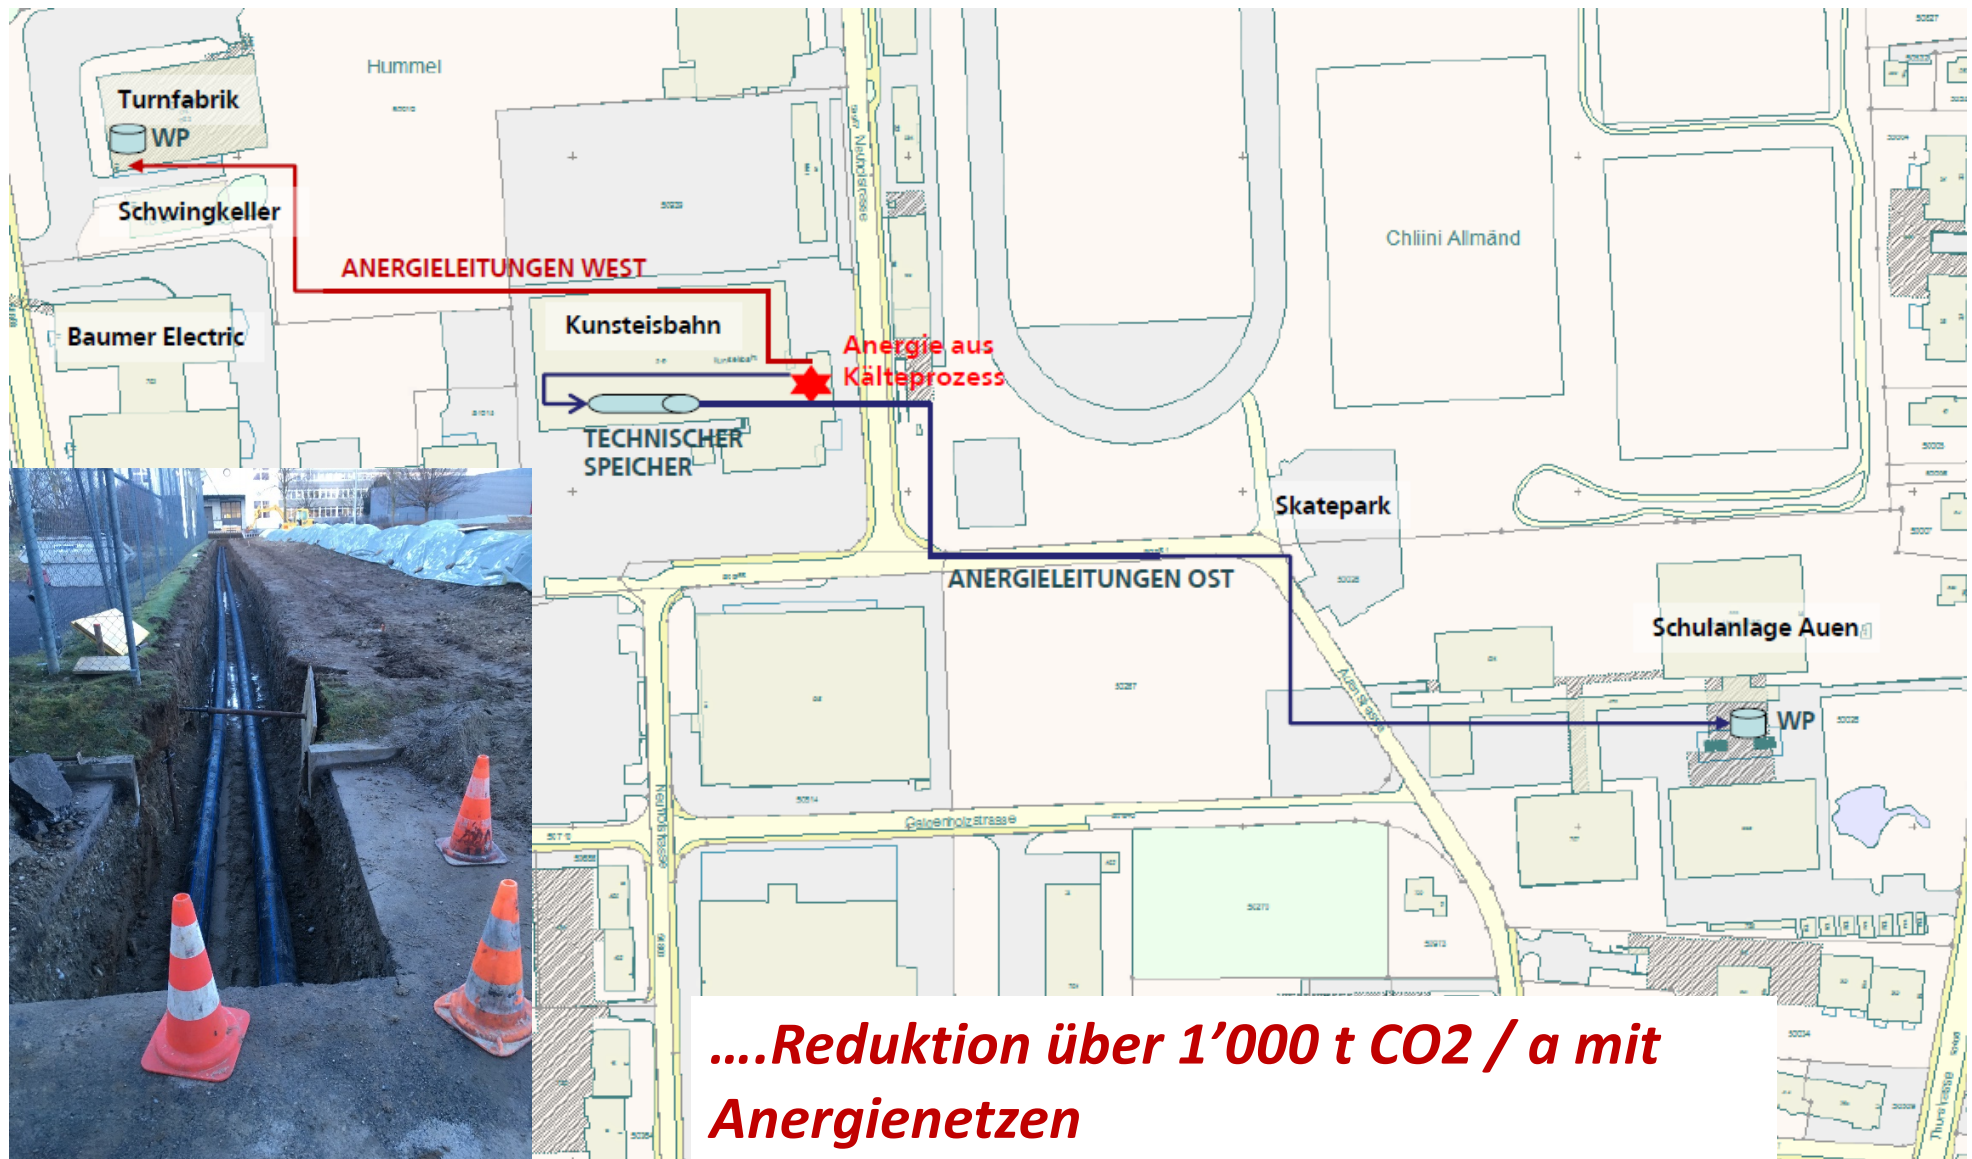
Hummel

Turnfabrik

WP

Schwingkeller

ANERGIELEITUNGEN WEST

Baumer Electric

Kunsteisbahn

Anergie aus Kälteprozess

TECHNISCHER SPEICHER

Neubühlstrasse

Chliini Allmänd

Skatepark

ANERGIELEITUNGEN OST

Schulanlage Auen

WP

Auenstrasse

Galgenholzstrasse

Neubühlstrasse

Thurstrasse

....Reduktion über 1'000 t CO2 / a mit Anergienetzen